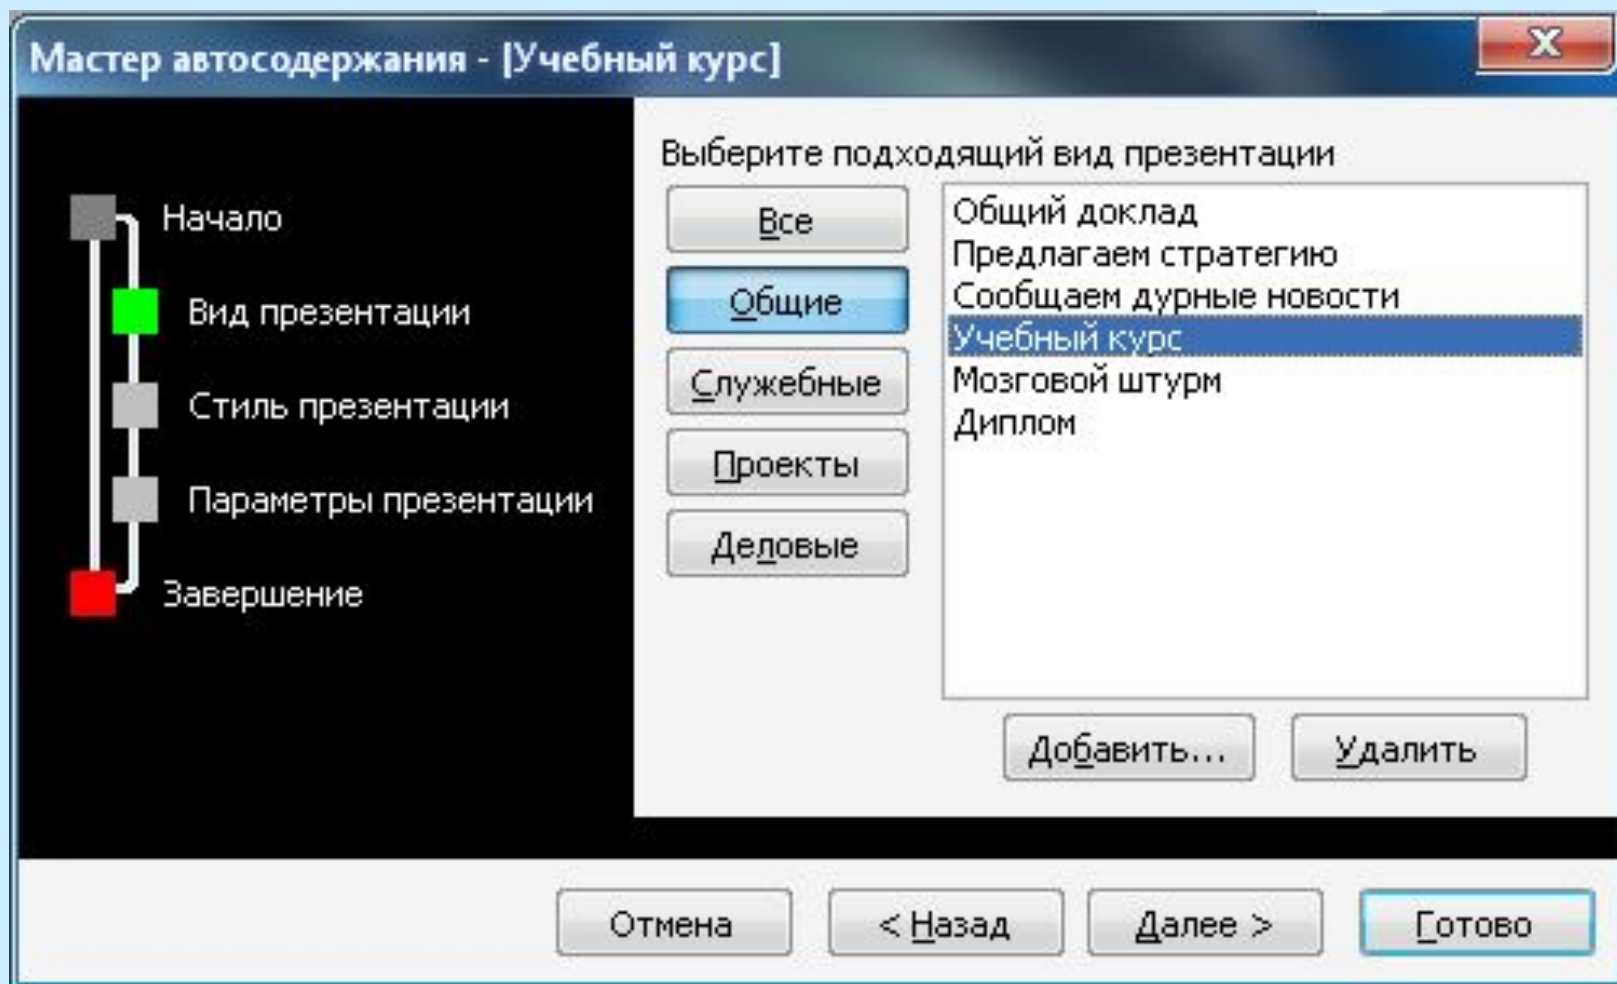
Мастер автосодержания - [Учебный курс]

X

Начало

Вид презентации

Стиль презентации

Параметры презентации

Завершение

Выберите подходящий вид презентации

Все

Общие

Служебные

Проекты

Деловые

Общий доклад
Предлагаем стратегию
Сообщаем дурные новости
Учебный курс
Мозговой штурм
Диплом

Добавить...

Удалить

Отмена

< Назад

Далее >

Готово